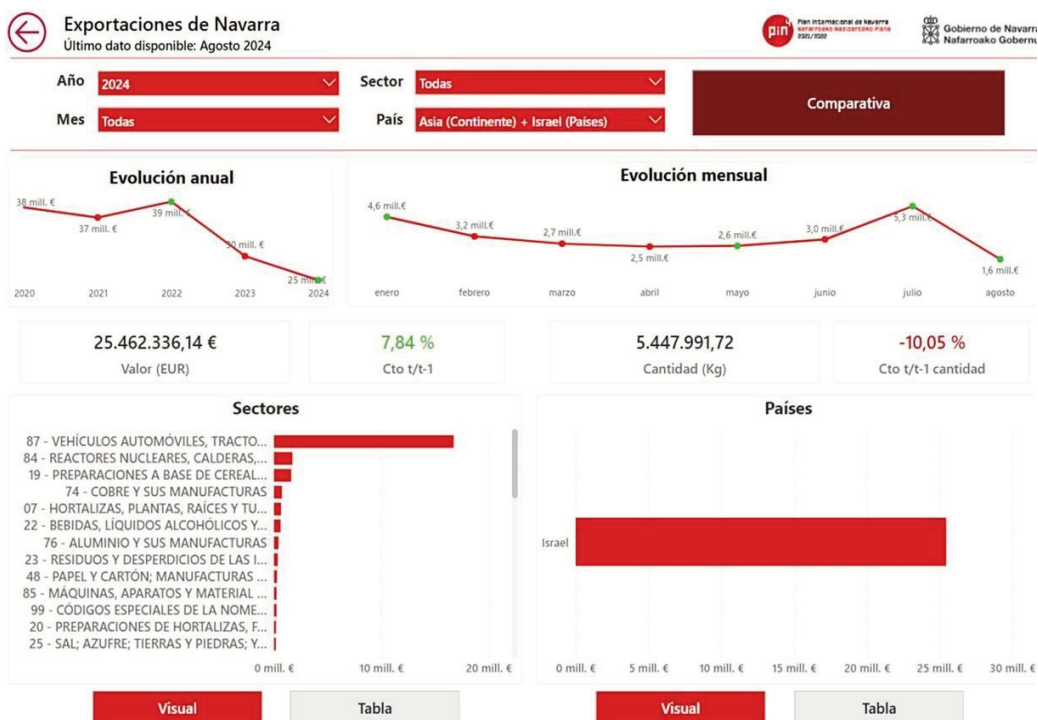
Exportaciones de Navarra
Último dato disponible: Agosto 2024

pin Plan Internacional de Navarra Nafarroako Nazioarteko Plana 2021/2028

Gobierno de Navarra
Nafarroako Gobernu

Año 2024
Mes Todas
Sector Todas
País Asia (Continente) + Israel (Países)

Comparativa

Evolución anual

38 mill. €
37 mill. €
39 mill. €
30 mill. €
25 mill. €
2020 2021 2022 2023 2024

Evolución mensual

4,6 mill. €
3,2 mill. €
2,7 mill. €
2,5 mill. €
2,6 mill. €
3,0 mill. €
5,3 mill. €
1,6 mill. €
enero febrero marzo abril mayo junio julio agosto

25.462.336,14 €
Valor (EUR)

7,84 %
Cto t/t-1

5.447.991,72
Cantidad (Kg)

-10,05 %
Cto t/t-1 cantidad

Sectores

87 - VEHÍCULOS AUTOMÓVILES, TRACTO...
84 - REACTORES NUCLEARES, CALDERAS,...
19 - PREPARACIONES A BASE DE CEREAL...
74 - COBRE Y SUS MANUFACTURAS
07 - HORTALIZAS, PLANTAS, RAÍCES Y TU...
22 - BEBIDAS, LÍQUIDOS ALCOHÓLICOS Y...
76 - ALUMINIO Y SUS MANUFACTURAS
23 - RESIDUOS Y DESPERDICIOS DE LAS I...
48 - PAPEL Y CARTÓN; MANUFACTURAS ...
85 - MÁQUINAS, APARATOS Y MATERIAL ...
99 - CÓDIGOS ESPECIALES DE LA NOME...
20 - PREPARACIONES DE HORTALIZAS, F...
25 - SAL; AZUFRE; TIERRAS Y PIEDRAS; Y...
0 mill. € 10 mill. € 20 mill. €

Países

Israel
0 mill. € 5 mill. € 10 mill. € 15 mill. € 20 mill. € 25 mill. € 30 mill. €

Visual Tabla
Visual Tabla